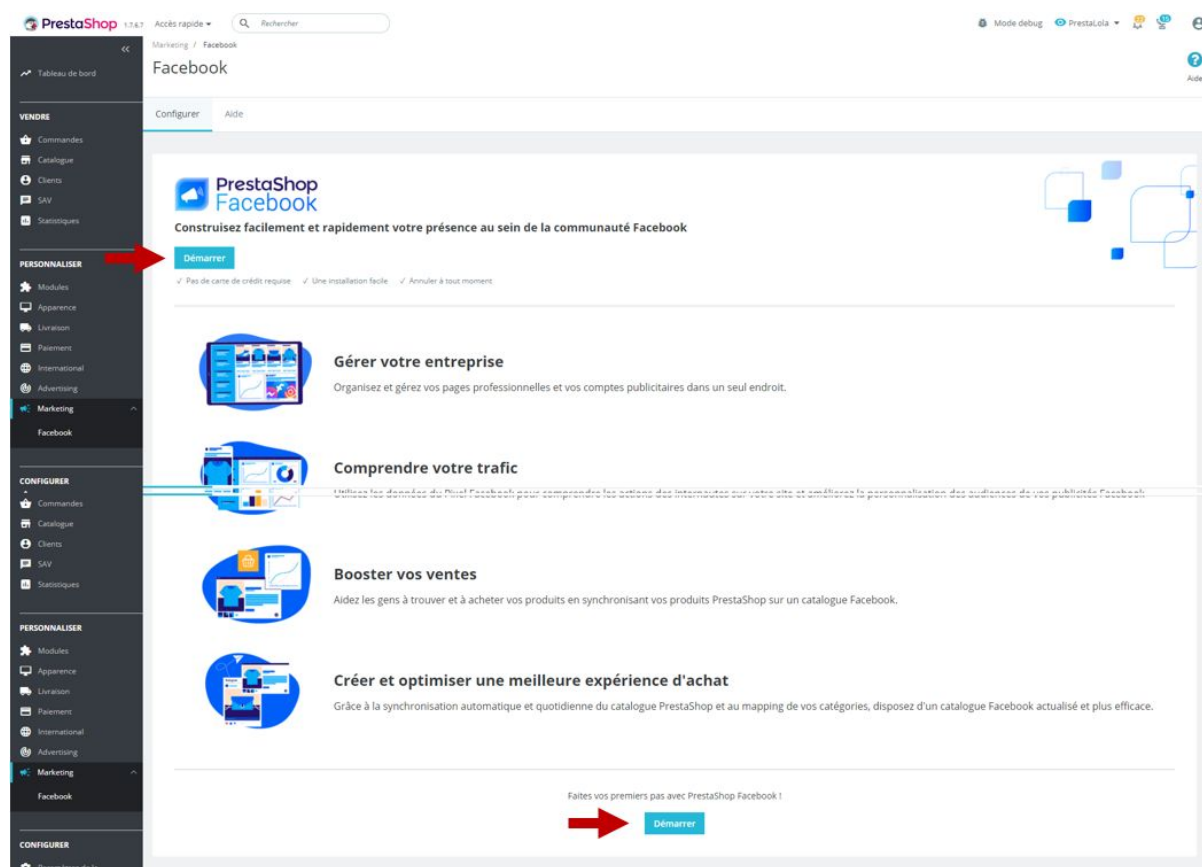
PrestaShop 1.7.6.7 Accès rapide ▾ Rechercher

Mode debug PrestaLola ▾

Marketing / Facebook
Facebook

Aide

«
Tableau de bord

VENDRE
Commandes
Catalogue
Clients
SAV
Statistiques

PERSONNALISER
Modules
Apparence
Livraison
Paiement
International
Advertising
Marketing
Facebook

CONFIGURER
Commandes
Catalogue
Clients
SAV
Statistiques

PERSONNALISER
Modules
Apparence
Livraison
Paiement
International
Advertising
Marketing
Facebook

CONFIGURER
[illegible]

Configurer Aide

PrestaShop Facebook

Construisez facilement et rapidement votre présence au sein de la communauté Facebook

Démarrer

✓ Pas de carte de crédit requise ✓ Une installation facile ✓ Annuler à tout moment

Gérer votre entreprise
Organisez et gérez vos pages professionnelles et vos comptes publicitaires dans un seul endroit.

Comprendre votre trafic
Utilisez les données du Pixel Facebook pour comprendre les actions des internautes sur votre site et améliorez la personnalisation des audiences de vos publicités Facebook.

Booster vos ventes
Aidez les gens à trouver et à acheter vos produits en synchronisant vos produits PrestaShop sur un catalogue Facebook.

Créer et optimiser une meilleure expérience d'achat
Grâce à la synchronisation automatique et quotidienne du catalogue PrestaShop et au mapping de vos catégories, disposez d'un catalogue Facebook actualisé et plus efficace.

Faites vos premiers pas avec PrestaShop Facebook !

Démarrer